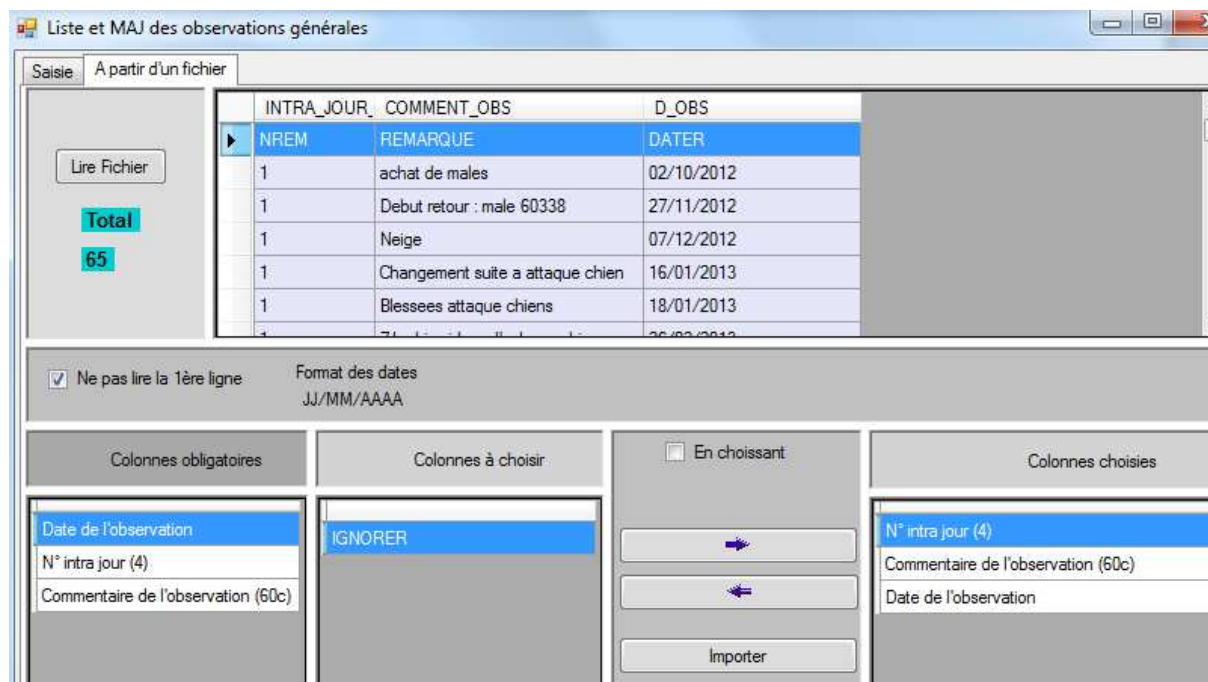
Liste et MAJ des observations générales

Saisie | A partir d'un fichier

Lire Fichier

Total
65

| INTRA_JOUR_ | COMMENT_OBS | D_OBS |
|---|---|---|
| NREM | REMARQUE | DATER |
| 1 | achat de males | 02/10/2012 |
| 1 | Debut retour : male 60338 | 27/11/2012 |
| 1 | Neige | 07/12/2012 |
| 1 | Changement suite a attaque chien | 16/01/2013 |
| 1 | Blessees attaque chiens | 18/01/2013 |
| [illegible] | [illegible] | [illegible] |

Ne pas lire la 1ère ligne

Format des dates
JJ/MM/AAAA

Colonnes obligatoires

Date de l'observation
N° intra jour (4)
Commentaire de l'observation (60c)

Colonnes à choisir

IGNORER

En choissant

Importer

Colonnes choisies

N° intra jour (4)
Commentaire de l'observation (60c)
Date de l'observation